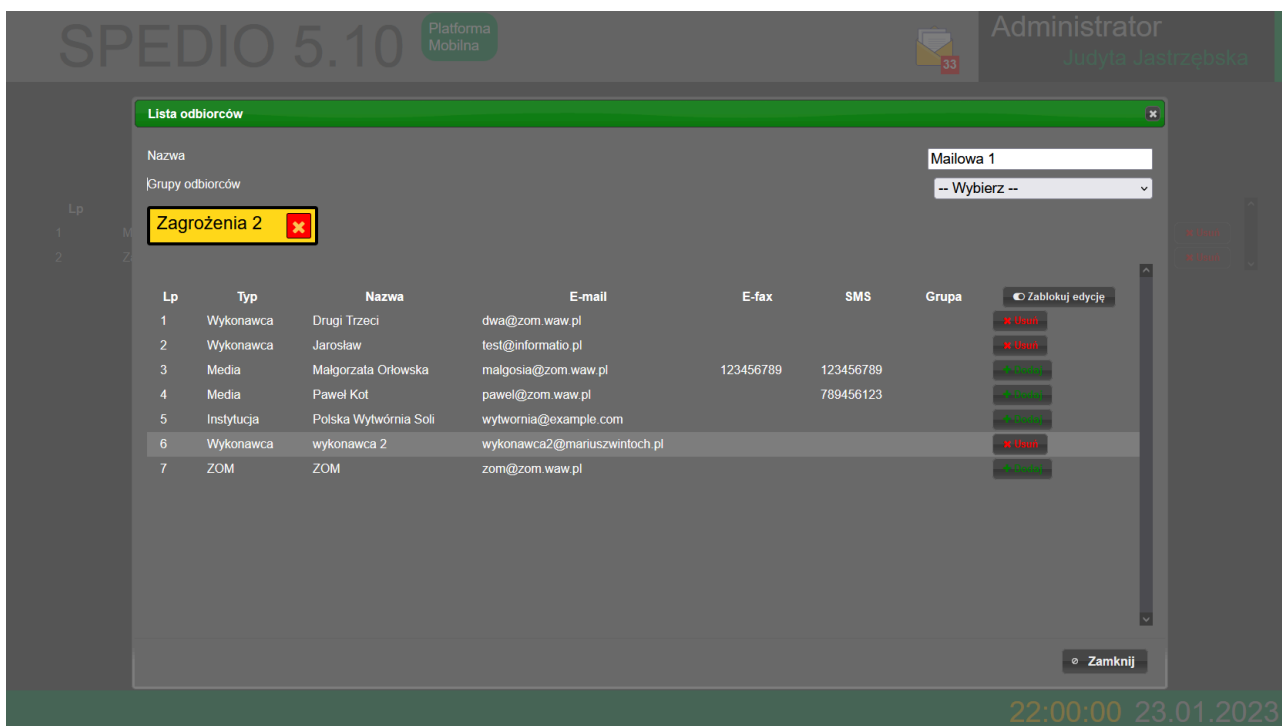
SPEDIO 5.10 Platforma Mobilna

33

Administrator
Judyta Jastrzębska

Lista odbiorców

Nazwa
Mailowa 1

Grupy odbiorców
-- Wybierz --

Zagrożenia 2

| Lp | Typ | Nazwa | E-mail | E-fax | SMS | Grupa | Zablokuj edycję |
|---|---|---|---|---|---|---|---|
| 1 | Wykonawca | Drugi Trzeci | dwa@zom.waw.pl | | | | Usuń |
| 2 | Wykonawca | Jarosław | test@informatio.pl | | | | Usuń |
| 3 | Media | Małgorzata Orłowska | malgosia@zom.waw.pl | 123456789 | 123456789 | | Dodaj |
| 4 | Media | Paweł Kot | pawel@zom.waw.pl | | 789456123 | | Dodaj |
| 5 | Instytucja | Polska Wytwórnia Soli | wytwornia@example.com | | | | Dodaj |
| 6 | Wykonawca | wykonawca 2 | wykonawca2@mariuszwintoch.pl | | | | Usuń |
| 7 | ZOM | ZOM | zom@zom.waw.pl | | | | Dodaj |

Zamknij

22:00:00 23.01.2023